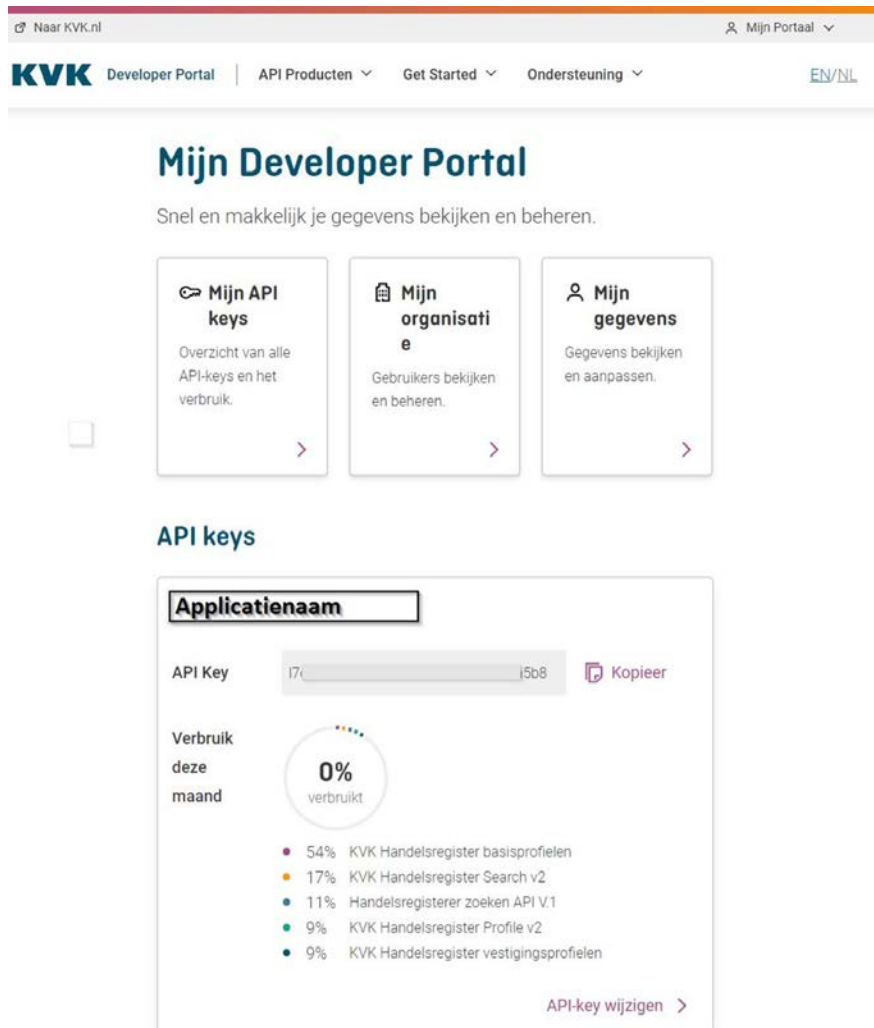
Naar KVK.nl

Mijn Portaal

KVK Developer Portal | API Producten Get Started Ondersteuning EN/NL

Mijn Developer Portal

Snel en makkelijk je gegevens bekijken en beheren.

Mijn API keys
Overzicht van alle API-keys en het verbruik.

Mijn organisatie
Gebruikers bekijken en beheren.

Mijn gegevens
Gegevens bekijken en aanpassen.

API keys

Applicatienaam

API Key l7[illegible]5b8 Kopieer

Verbruik deze maand
0%
verbruikt

- 54% KVK Handelsregister basisprofielen
- 17% KVK Handelsregister Search v2
- 11% Handelsregisterer zoeken API V.1
- 9% KVK Handelsregister Profile v2
- 9% KVK Handelsregister vestigingsprofielen

API-key wijzigen